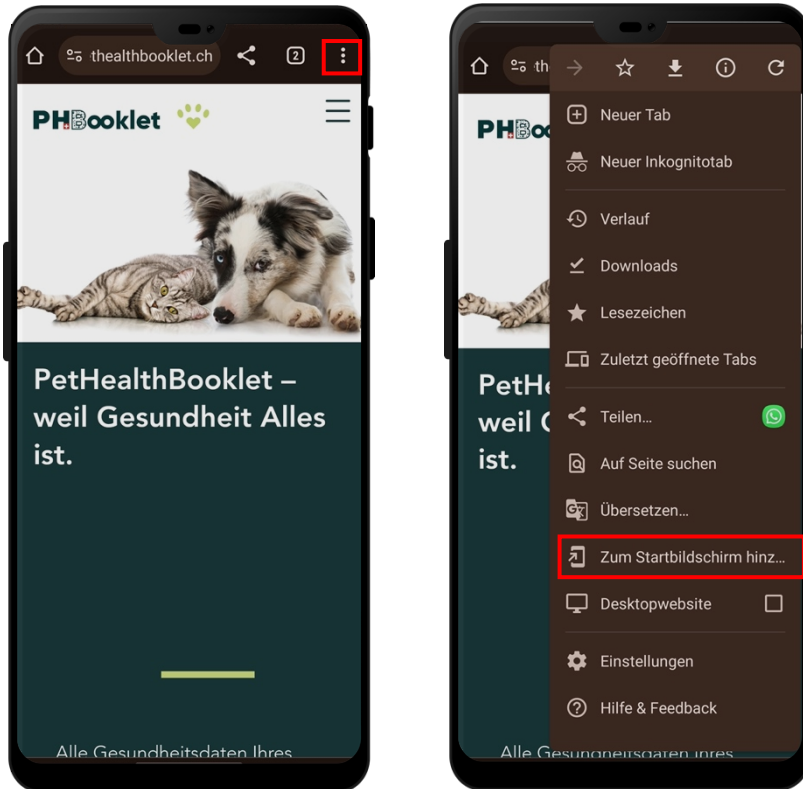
thealthbooklet.ch

2

PHBooklet

PetHealthBooklet – weil Gesundheit Alles ist.

Alle Gesundheitsdaten Ihres

th

PHBo

PetHe
weil G
ist.

Neuer Tab

Neuer Inkognitotab

Verlauf

Downloads

Lesezeichen

Zuletzt geöffnete Tabs

Teilen...

Auf Seite suchen

Übersetzen...

Zum Startbildschirm hinz...

Desktopwebsite

Einstellungen

Hilfe & Feedback

Alle Gesundheitsdaten Ihres